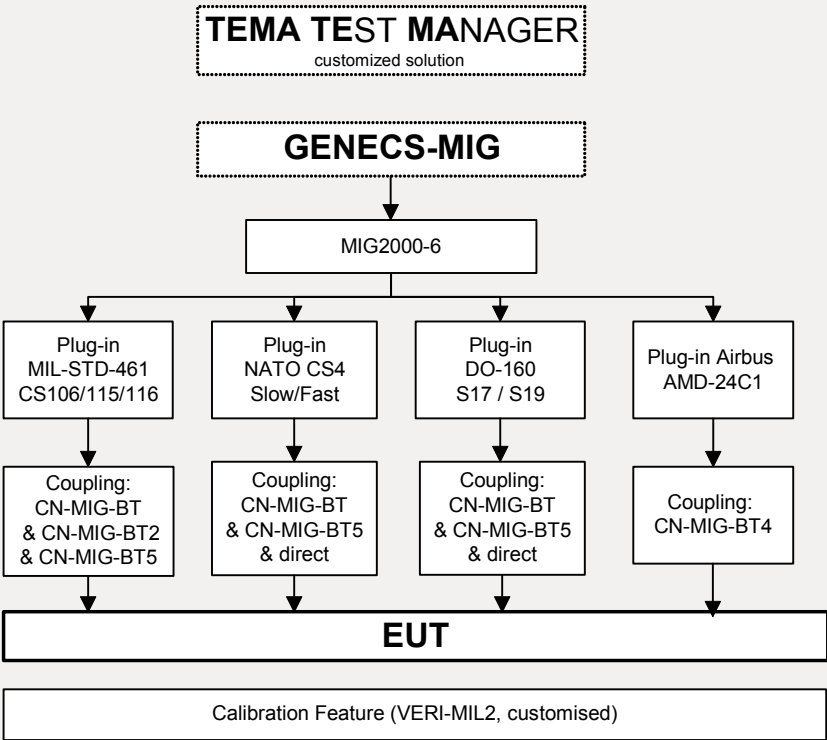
TEMA TEST MANAGER
customized solution

GENECS-MIG

MIG2000-6

Plug-in MIL-STD-461 CS106/115/116

Plug-in NATO CS4 Slow/Fast

Plug-in DO-160 S17 / S19

Plug-in Airbus AMD-24C1

Coupling: CN-MIG-BT & CN-MIG-BT2 & CN-MIG-BT5

Coupling: CN-MIG-BT & CN-MIG-BT5 & direct

Coupling: CN-MIG-BT & CN-MIG-BT5 & direct

Coupling: CN-MIG-BT4

EUT

Calibration Feature (VERI-MIL2, customised)